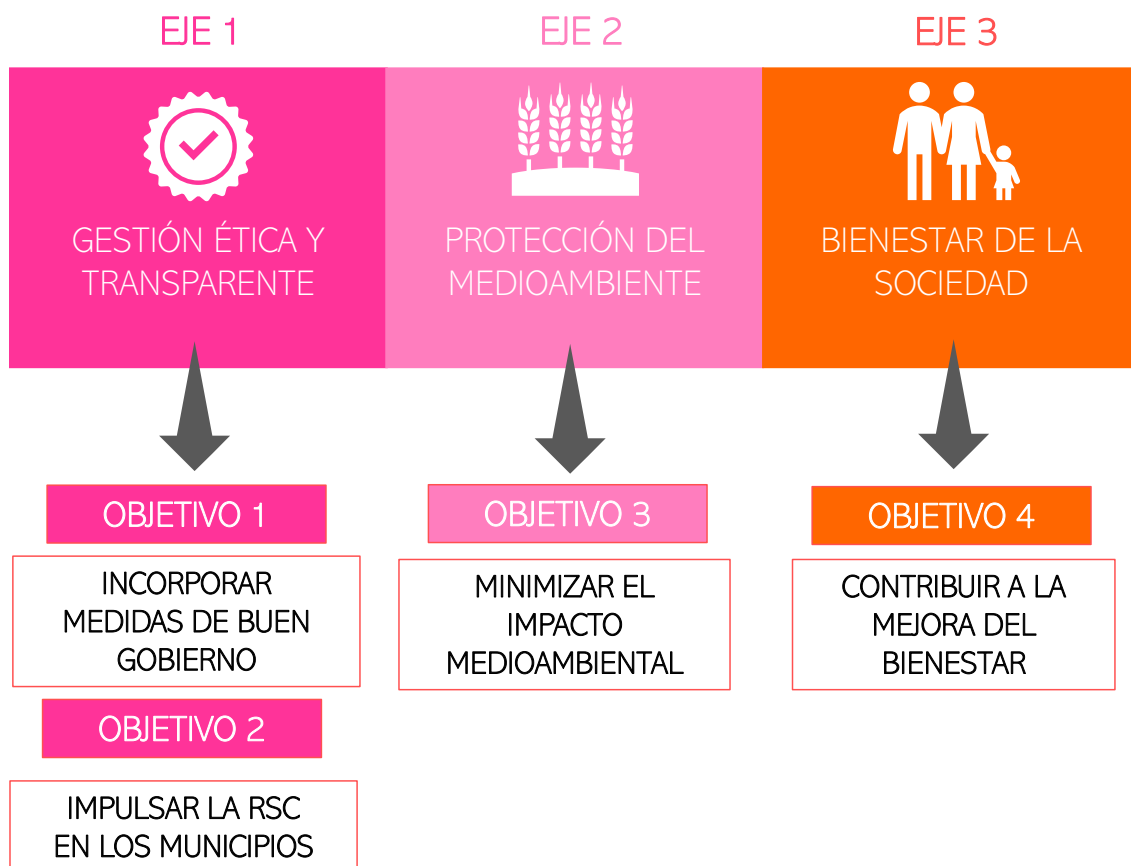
EJE 1

GESTIÓN ÉTICA Y TRANSPARENTE

OBJETIVO 1

INCORPORAR MEDIDAS DE BUEN GOBIERNO

OBJETIVO 2

IMPULSAR LA RSC EN LOS MUNICIPIOS

EJE 2

PROTECCIÓN DEL MEDIOAMBIENTE

OBJETIVO 3

MINIMIZAR EL IMPACTO MEDIOAMBIENTAL

EJE 3

BIENESTAR DE LA SOCIEDAD

OBJETIVO 4

CONTRIBUIR A LA MEJORA DEL BIENESTAR